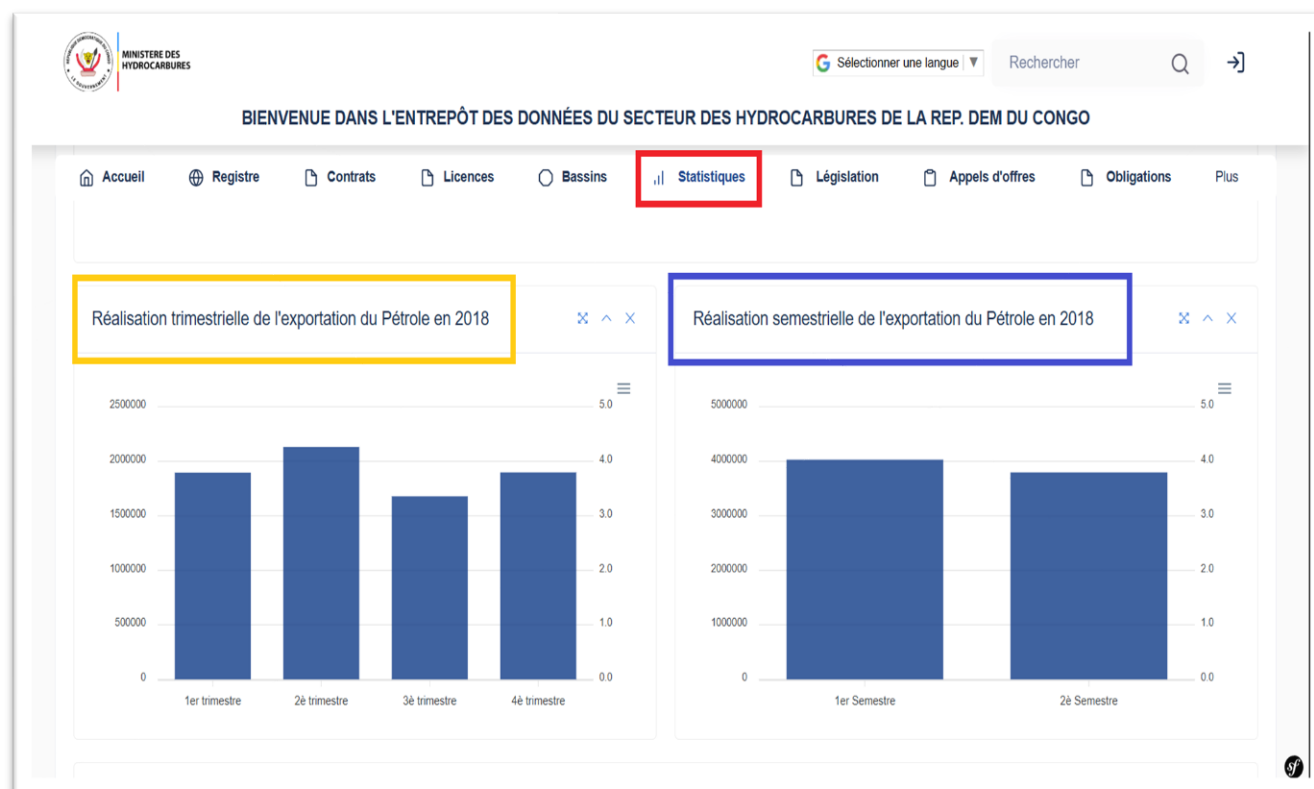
MINISTERE DES HYDROCARBURES

Sélectionner une langue ▼

Rechercher

BIENVENUE DANS L'ENTREPÔT DES DONNÉES DU SECTEUR DES HYDROCARBURES DE LA REP. DEM DU CONGO

Accueil Registre Contrats Licences Bassins Statistiques Législation Appels d'offres Obligations Plus

Réalisation trimestrielle de l'exportation du Pétrole en 2018

2500000
2000000
1500000
1000000
500000
0

5.0
4.0
3.0
2.0
1.0
0.0

1er trimestre 2è trimestre 3è trimestre 4è trimestre

Réalisation semestrielle de l'exportation du Pétrole en 2018

5000000
4000000
3000000
2000000
1000000
0

5.0
4.0
3.0
2.0
1.0
0.0

1er Semestre 2è Semestre